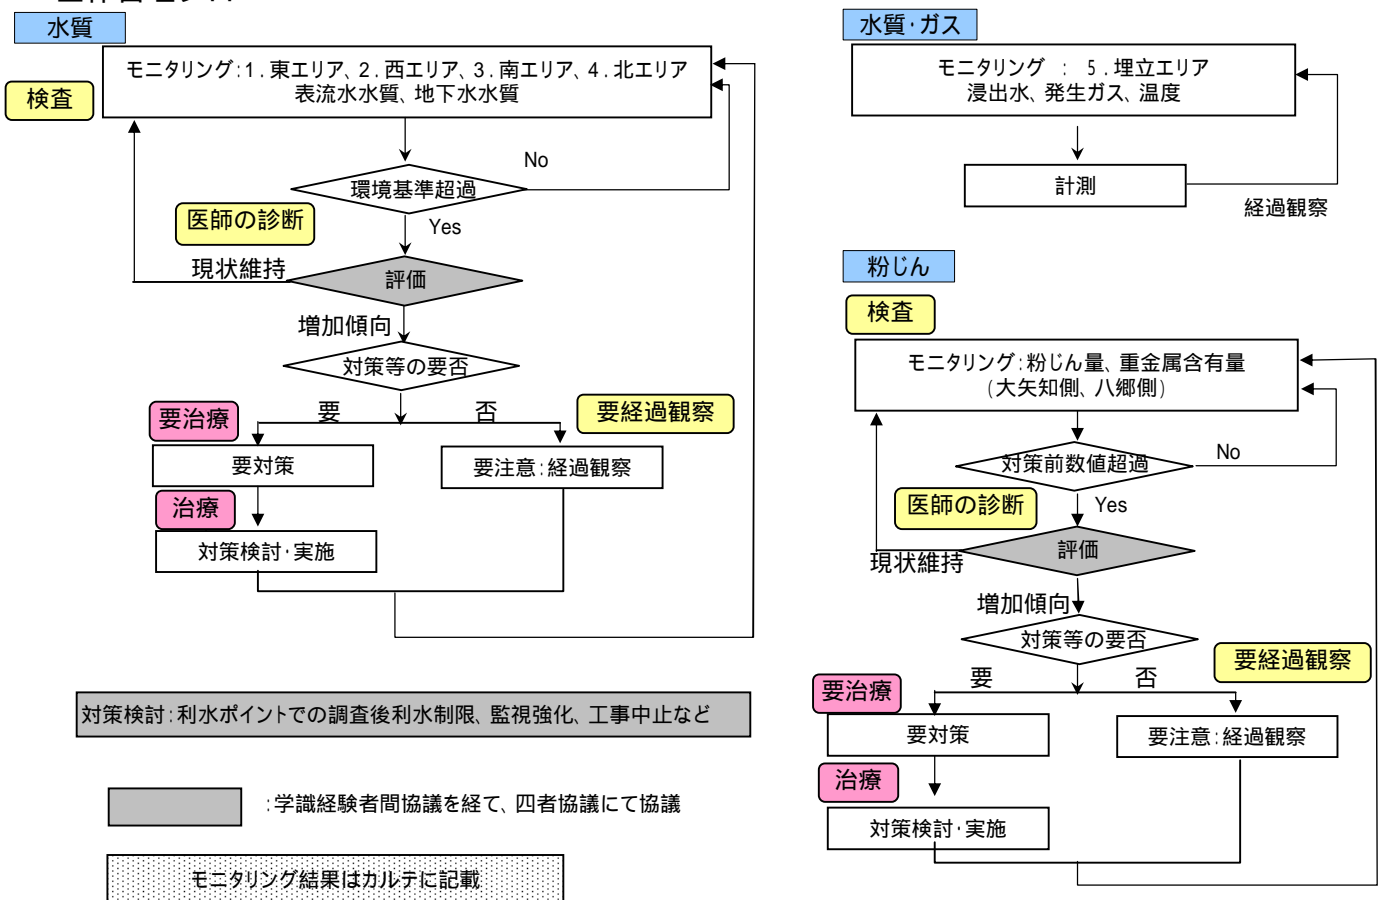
水質

検査

モニタリング:1.東エリア、2.西エリア、3.南エリア、4.北エリア
表流水水質、地下水水質

No

環境基準超過

医師の診断

Yes

現状維持

評価

増加傾向

対策等の要否

要治療

要

否

要経過観察

要対策

要注意:経過観察

治療

対策検討・実施

対策検討:利水ポイントでの調査後利水制限、監視強化、工事中止など

:学識経験者間協議を経て、四者協議にて協議

モニタリング結果はカルテに記載

水質・ガス

モニタリング : 5.埋立エリア
浸出水、発生ガス、温度

計測

経過観察

粉じん

検査

モニタリング:粉じん量、重金属含有量
(大矢知側、八郷側)

No

対策前数値超過

医師の診断

Yes

現状維持

評価

増加傾向

対策等の要否

要経過観察

要治療

要

否

要対策

要注意:経過観察

治療

対策検討・実施